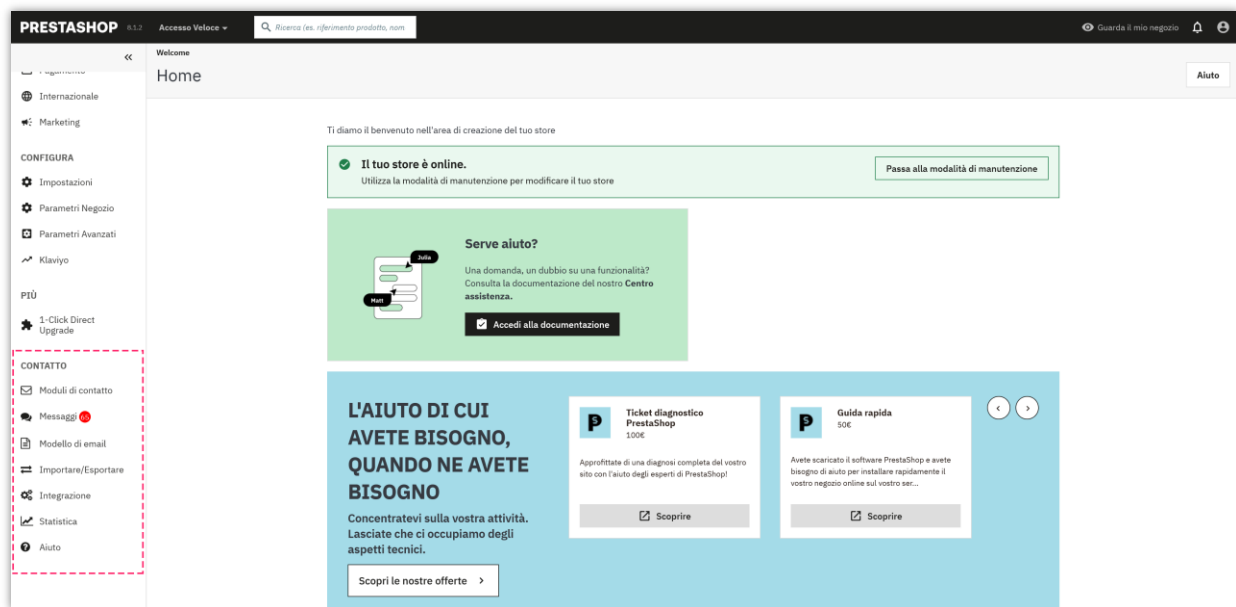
PRESTASHOP 8.1.2 Accesso Veloce ▾ Ricerca (es. riferimento prodotto, nom

Guarda il mio negozio

«

Welcome

Home

Aiuto

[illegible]

Internazionale

Marketing

CONFIGURA

Impostazioni

Parametri Negozio

Parametri Avanzati

Klaviyo

PIÙ

1-Click Direct Upgrade

CONTATTO

Moduli di contatto

Messaggi 65

Modello di email

Importare/Esportare

Integrazione

Statistica

Aiuto

Ti diamo il benvenuto nell'area di creazione del tuo store

Il tuo store è online.
Utilizza la modalità di manutenzione per modificare il tuo store

Passa alla modalità di manutenzione

Julia

Matt

Serve aiuto?

Una domanda, un dubbio su una funzionalità? Consulta la documentazione del nostro Centro assistenza.

Accedi alla documentazione

L'AIUTO DI CUI AVETE BISOGNO, QUANDO NE AVETE BISOGNO

Concentratevi sulla vostra attività. Lasciate che ci occupiamo degli aspetti tecnici.

Scopri le nostre offerte >

Ticket diagnostico PrestaShop
100€

Approfittate di una diagnosi completa del vostro sito con l'aiuto degli esperti di PrestaShop!

Scoprire

Guida rapida
50€

Avete scaricato il software PrestaShop e avete bisogno di aiuto per installare rapidamente il vostro negozio online sul vostro ser...

Scoprire